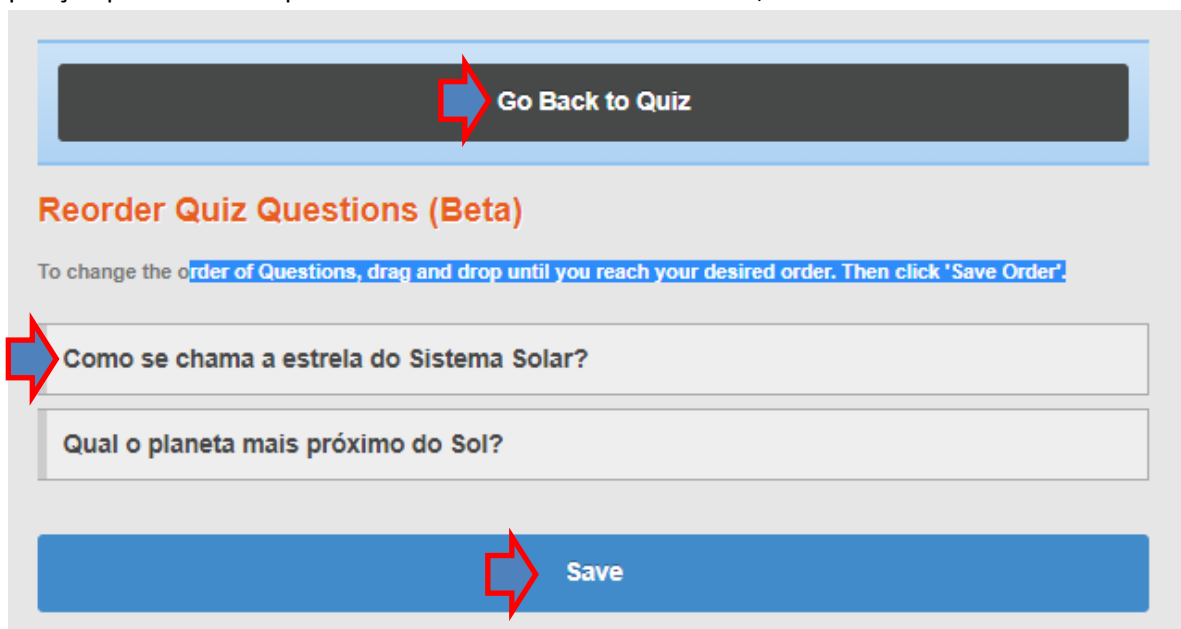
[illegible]

Go Back to Quiz

Reorder Quiz Questions (Beta)

To change the order of Questions, drag and drop until you reach your desired order. Then click 'Save Order'.

Como se chama a estrela do Sistema Solar?

Qual o planeta mais próximo do Sol?

Save